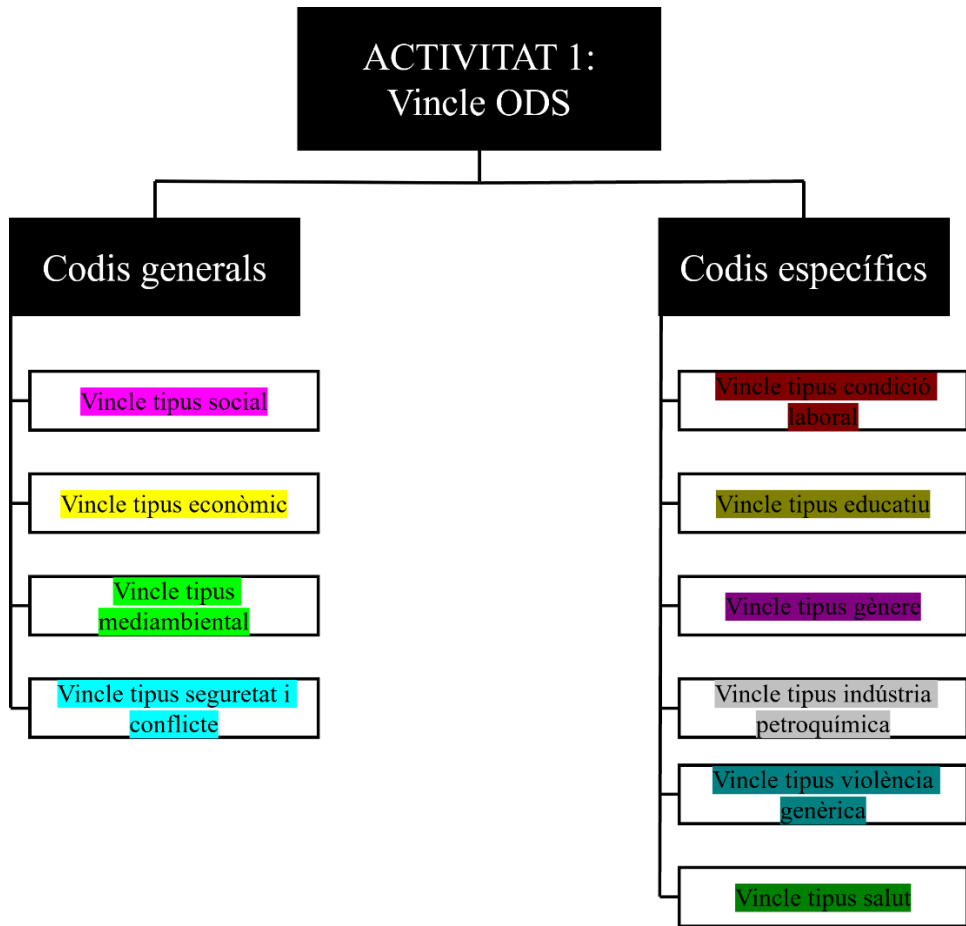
ACTIVITAT 1:
Vincle ODS

Codis generals

Vincle tipus social

Vincle tipus econòmic

Vincle tipus mediambiental

Vincle tipus seguretat i conflicte

Codis específics

Vincle tipus condició laboral

Vincle tipus educatiu

Vincle tipus gènere

Vincle tipus indústria petroquímica

Vincle tipus violència genèrica

Vincle tipus salut